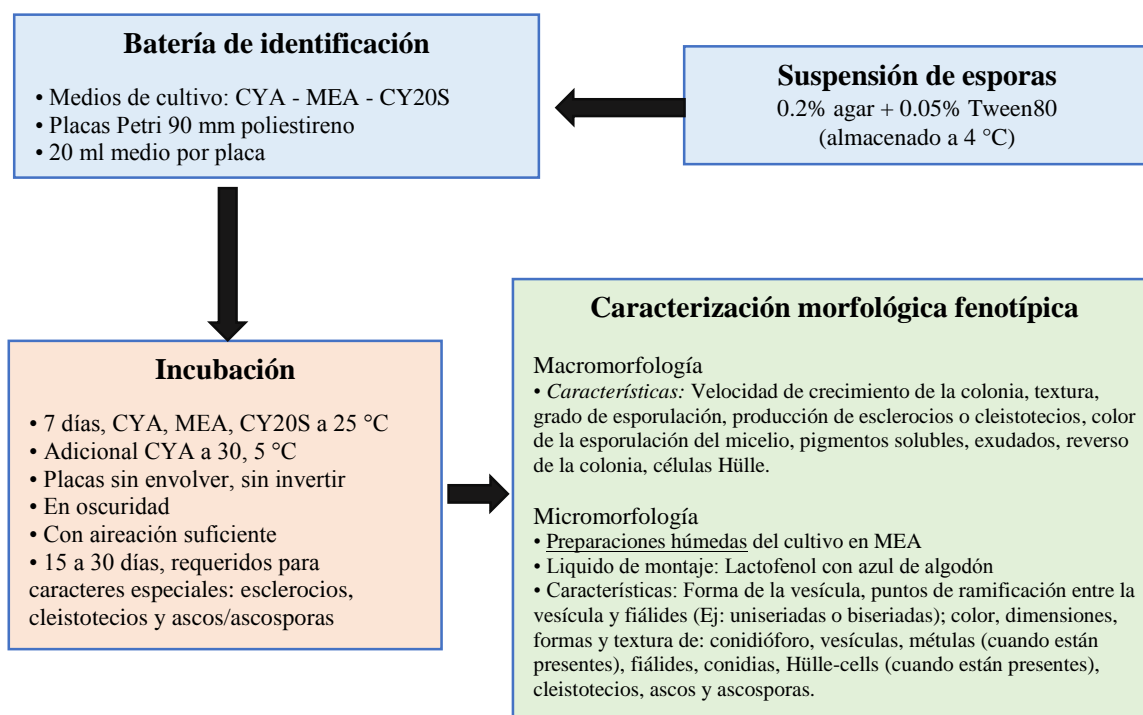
**Batería de identificación**

• Medios de cultivo: CYA - MEA - CY20S
• Placas Petri 90 mm poliestireno
• 20 ml medio por placa

**Suspensión de esporas**
0.2% agar + 0.05% Tween80
(almacenado a 4 °C)

**Incubación**

• 7 días, CYA, MEA, CY20S a 25 °C
• Adicional CYA a 30, 5 °C
• Placas sin envolver, sin invertir
• En oscuridad
• Con aireación suficiente
• 15 a 30 días, requeridos para caracteres especiales: esclerocios, cleistotecios y ascos/ascosporas

**Caracterización morfológica fenotípica**

Macromorfología
• *Características:* Velocidad de crecimiento de la colonia, textura, grado de esporulación, producción de esclerocios o cleistotecios, color de la esporulación del micelio, pigmentos solubles, exudados, reverso de la colonia, células Hülle.

Micromorfología
• Preparaciones húmedas del cultivo en MEA
• Liquido de montaje: Lactofenol con azul de algodón
• Características: Forma de la vesícula, puntos de ramificación entre la vesícula y fiálides (Ej: uniseriadas o biseriadas); color, dimensiones, formas y textura de: conidióforo, vesículas, métulas (cuando están presentes), fiálides, conidias, Hülle-cells (cuando están presentes), cleistotecios, ascos y ascosporas.